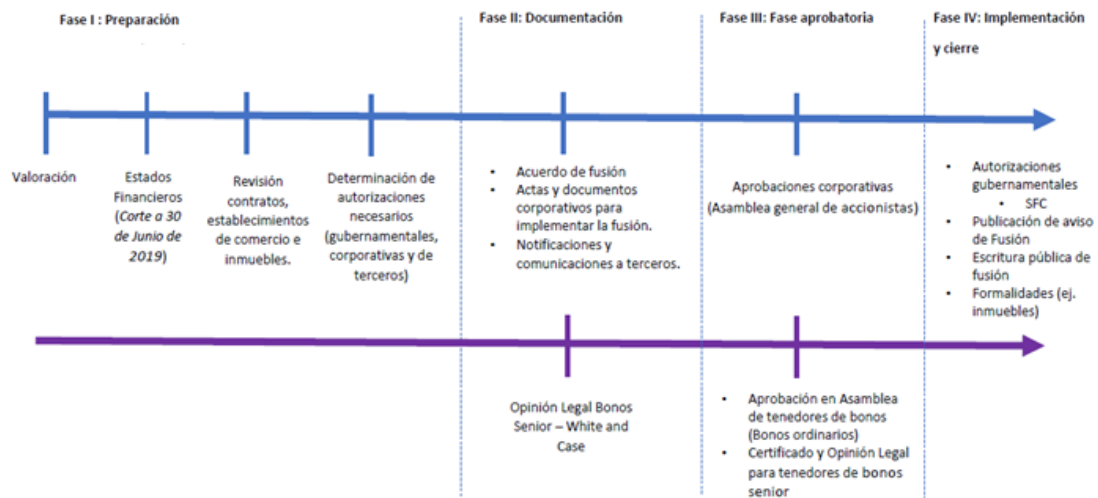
Fase I : Preparación

Fase II: Documentación

Fase III: Fase aprobatoria

Fase IV: Implementación y cierre

Valoración

Estados Financieros (*Corte a 30 de Junio de 2019*)

Revisión contratos, establecimientos de comercio e inmuebles.

Determinación de autorizaciones necesarios (gubernamentales, corporativas y de terceros)

- Acuerdo de fusión
- Actas y documentos corporativos para implementar la fusión.
- Notificaciones y comunicaciones a terceros.

Aprobaciones corporativas (Asamblea general de accionistas)

- Autorizaciones gubernamentales
  - SFC
- Publicación de aviso de Fusión
- Escritura pública de fusión
- Formalidades (ej. inmuebles)

Opinión Legal Bonos Senior – White and Case

- Aprobación en Asamblea de tenedores de bonos (Bonos ordinarios)
- Certificado y Opinión Legal para tenedores de bonos senior